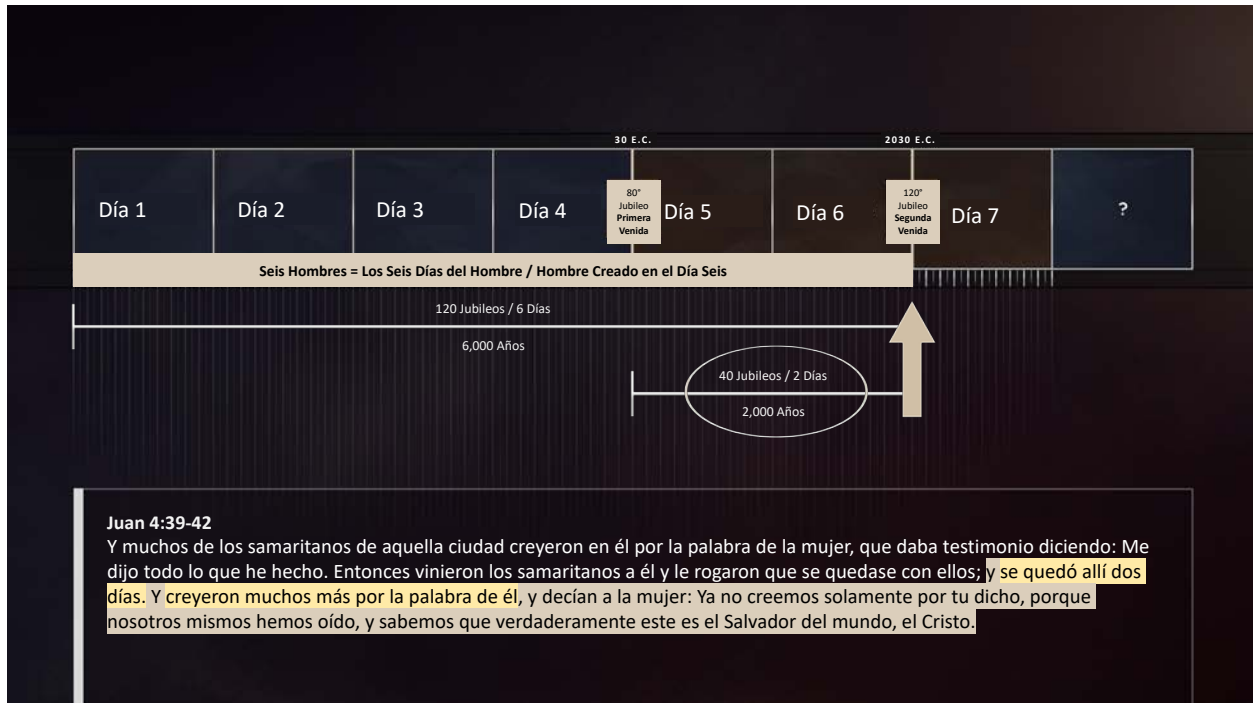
30 E.C.

2030 E.C.

Día 1

Día 2

Día 3

Día 4

80° Jubileo Primera Venida

Día 5

Día 6

120° Jubileo Segunda Venida

Día 7

?

Seis Hombres = Los Seis Días del Hombre / Hombre Creado en el Día Seis

120 Jubileos / 6 Días

6,000 Años

40 Jubileos / 2 Días

2,000 Años

Juan 4:39-42
Y muchos de los samaritanos de aquella ciudad creyeron en él por la palabra de la mujer, que daba testimonio diciendo: Me dijo todo lo que he hecho. Entonces vinieron los samaritanos a él y le rogaron que se quedase con ellos; y se quedó allí dos días. Y creyeron muchos más por la palabra de él, y decían a la mujer: Ya no creemos solamente por tu dicho, porque nosotros mismos hemos oído, y sabemos que verdaderamente este es el Salvador del mundo, el Cristo.